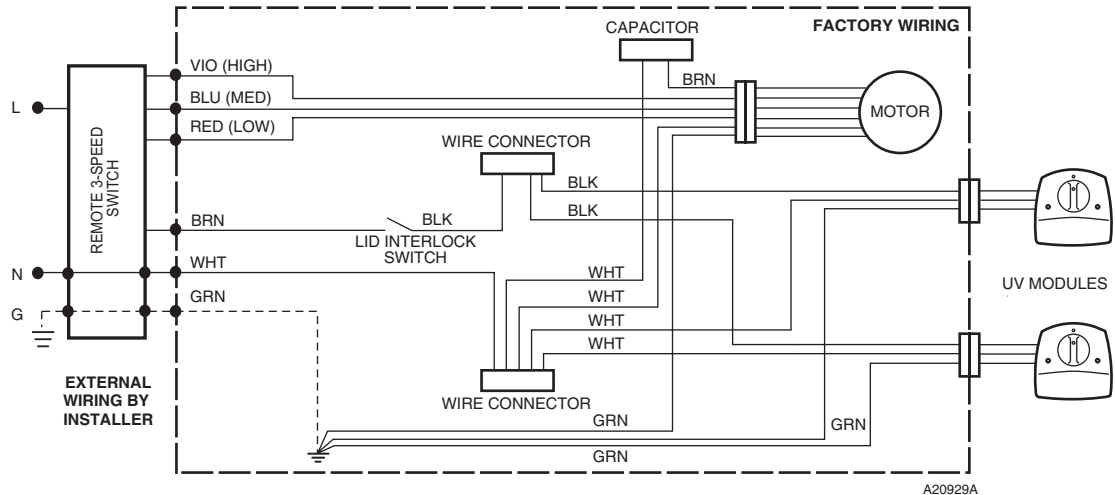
CAPACITOR

FACTORY WIRING

VIO (HIGH)

BRN

BLU (MED)

MOTOR

L

RED (LOW)

REMOTE 3-SPEED SWITCH

WIRE CONNECTOR

BLK

BLK

BRN

BLK

LID INTERLOCK SWITCH

N

WHT

UV MODULES

WHT

G

GRN

WHT

WHT

WHT

EXTERNAL WIRING BY INSTALLER

WIRE CONNECTOR

GRN

GRN

GRN

A20929A